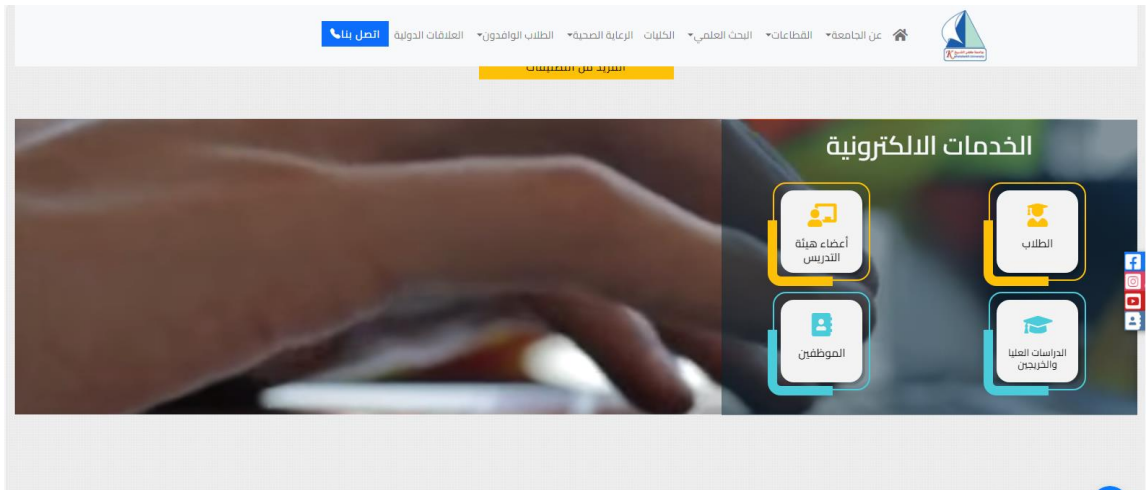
عن الجامعة القطاعات البحث العلمي الكليات الرعاية الصحية الطلاب الوافدون العلاقات الدولية اتصل بنا

المزيد من التطبيقات

الخدمات الالكترونية

الطلاب

أعضاء هيئة التدريس

الدراسات العليا والخريجين

الموظفين